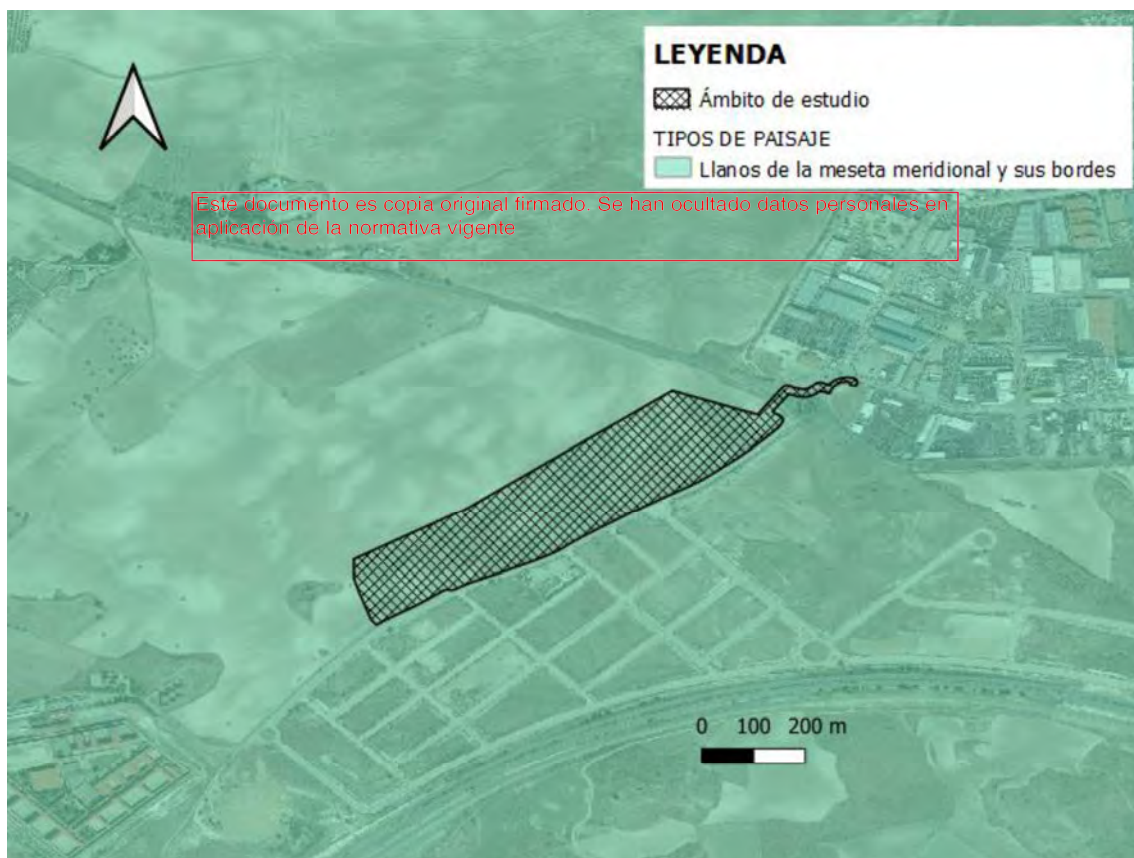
LEYENDA
Ámbito de estudio
TIPOS DE PAISAJE
Llanos de la meseta meridional y sus bordes

Este documento es copia original firmado. Se han ocultado datos personales en aplicación de la normativa vigente

0 100 200 m